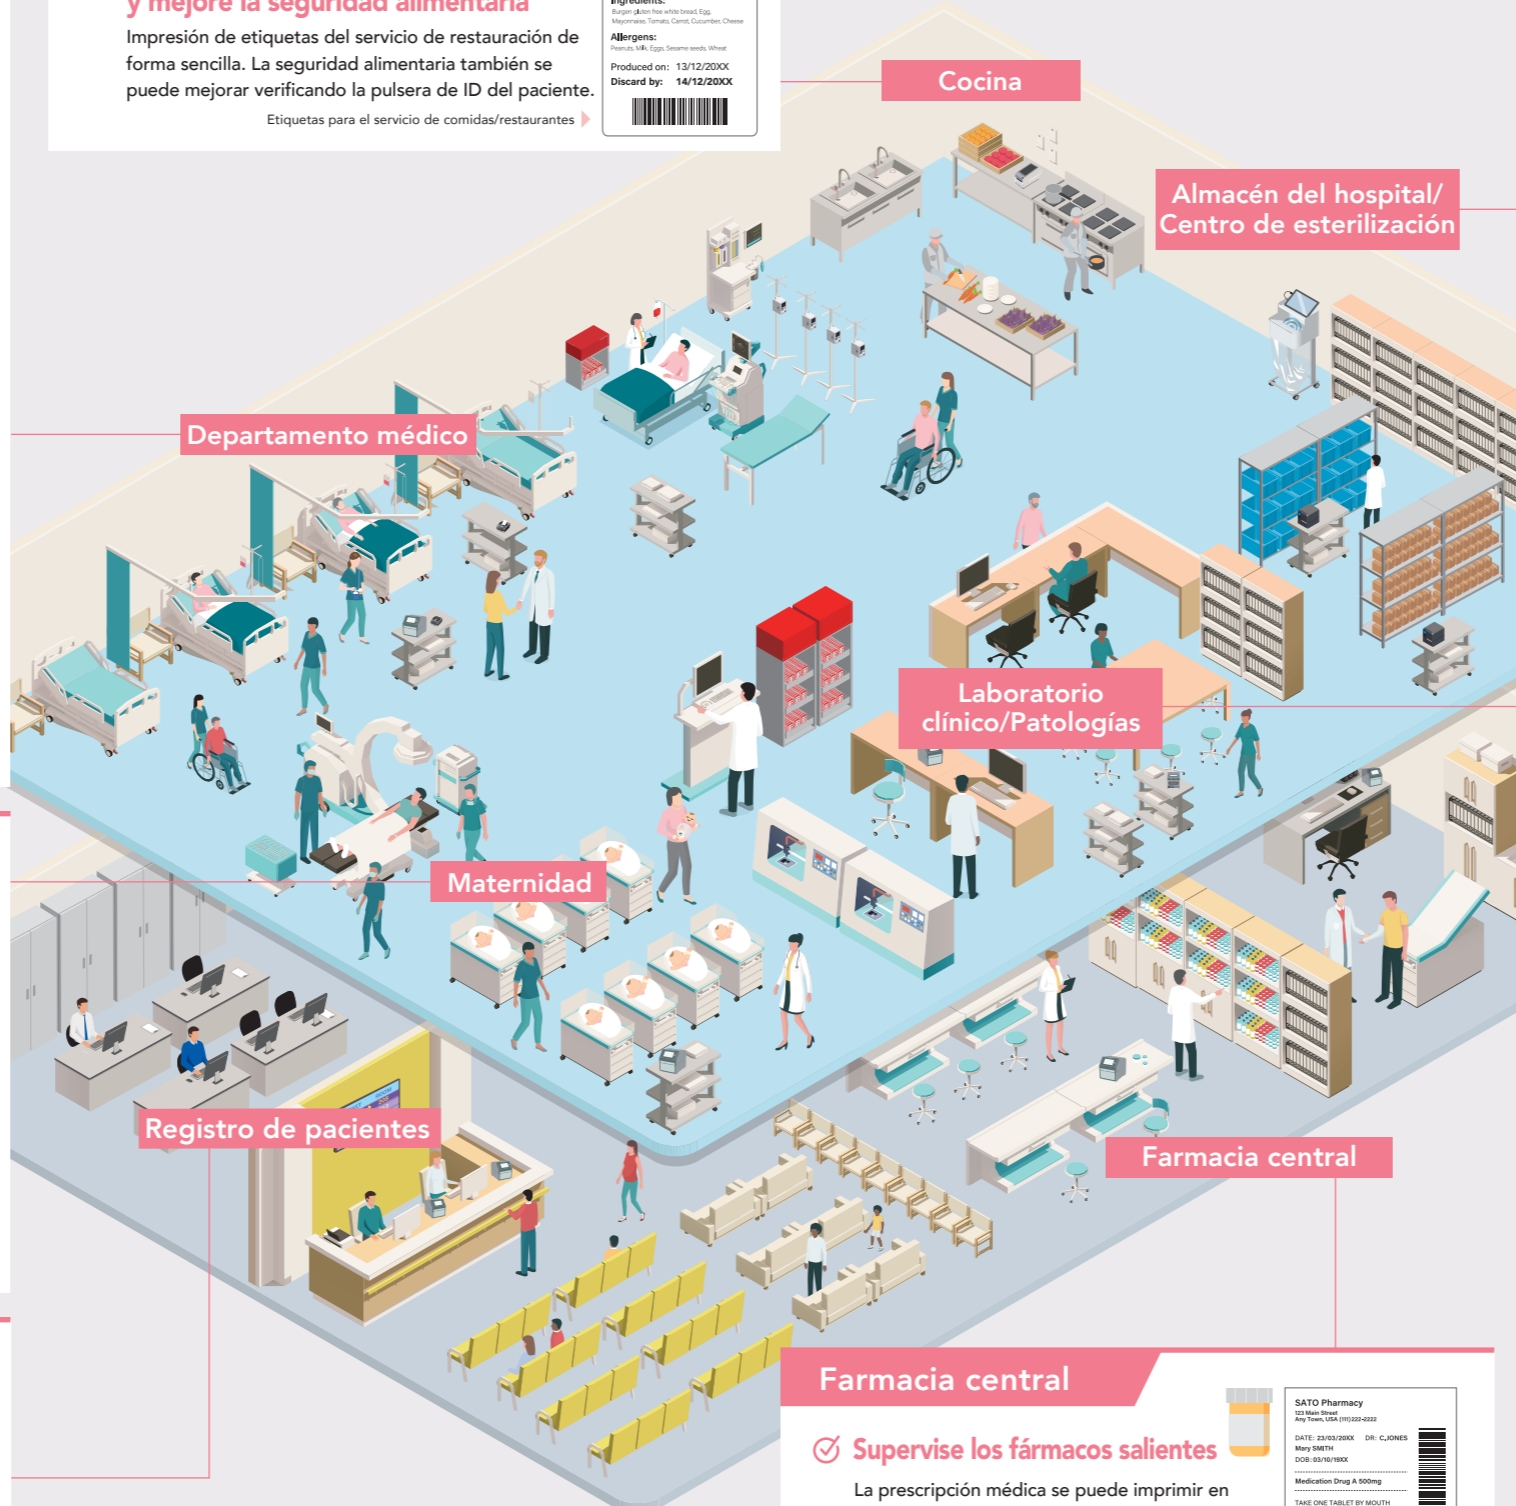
y mejore la seguridad alimentaria

Impresión de etiquetas del servicio de restauración de forma sencilla. La seguridad alimentaria también se puede mejorar verificando la pulsera de ID del paciente.

Etiquetas para el servicio de comidas/restaurantes

Ingredients:
Burger gluten free white bread, Egg, Mayonnaise, Tomato, Carrot, Cucumber, Cheese
Allergens:
Peanuts, Milk, Eggs, Sesame seeds, Wheat
Produced on: 13/12/20XX
Discard by: 14/12/20XX

Cocina

Almacén del hospital/ Centro de esterilización

Departamento médico

Laboratorio clínico/Patologías

Maternidad

Registro de pacientes

Farmacia central

Farmacia central

Supervise los fármacos salientes

La prescripción médica se puede imprimir en

SATO Pharmacy
123 Main Street
Any Town, USA (111) 222-2222
DATE: 23/03/20XX DR: C.JONES
Mary SMITH
DOB: 03/10/19XX
Medication Drug A 500mg
TAKE ONE TABLET BY MOUTH